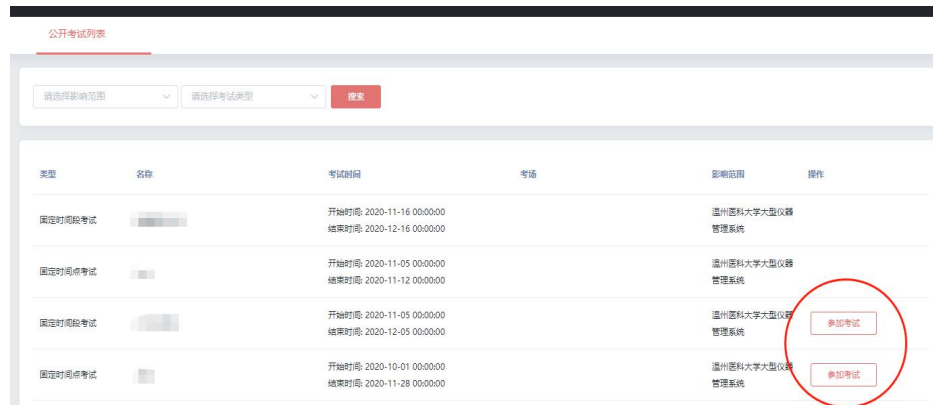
公开考试列表

请选择影响范围 请选择考试类型 搜索

| 类型 | 名称 | 考试时间 | 考场 | 影响范围 | 操作 |
|---|---|---|---|---|---|
| 固定时间段考试 | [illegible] | 开始时间: 2020-11-16 00:00:00 结束时间: 2020-12-16 00:00:00 | | 温州医科大学大型仪器管理系统 | |
| 固定时间点考试 | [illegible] | 开始时间: 2020-11-05 00:00:00 结束时间: 2020-11-12 00:00:00 | | 温州医科大学大型仪器管理系统 | |
| 固定时间段考试 | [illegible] | 开始时间: 2020-11-05 00:00:00 结束时间: 2020-12-05 00:00:00 | | 温州医科大学大型仪器管理系统 | 参加考试 |
| 固定时间点考试 | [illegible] | 开始时间: 2020-10-01 00:00:00 结束时间: 2020-11-28 00:00:00 | | 温州医科大学大型仪器管理系统 | 参加考试 |